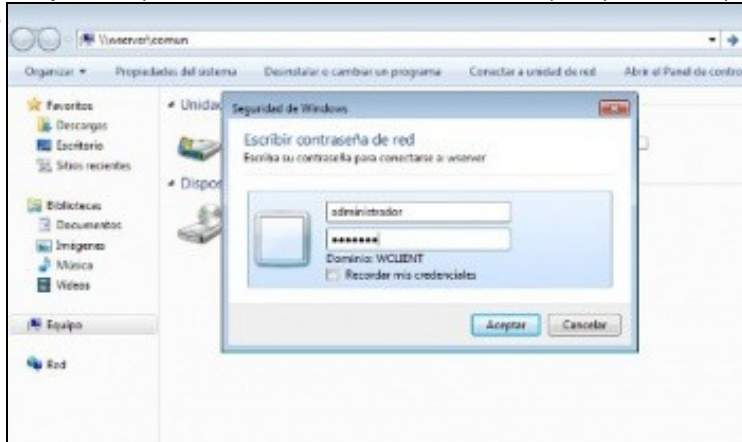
\\wserver\comun

Organizar ▾ Propiedades del sistema Desinstalar o cambiar un programa Conectar a unidad de red Abrir el Panel de contro

Favoritos
Descargas
Escritorio
Sitios recientes

Bibliotecas
Documentos
Imágenes
Música
Vídeos

Equipo

Red

Unidad

Dispo

Seguridad de Windows

Escribir contraseña de red
Escriba su contraseña para conectarse a: wserver

administrador
•••••••
Dominio: WCLIENT
Recordar mis credenciales

Aceptar Cancelar